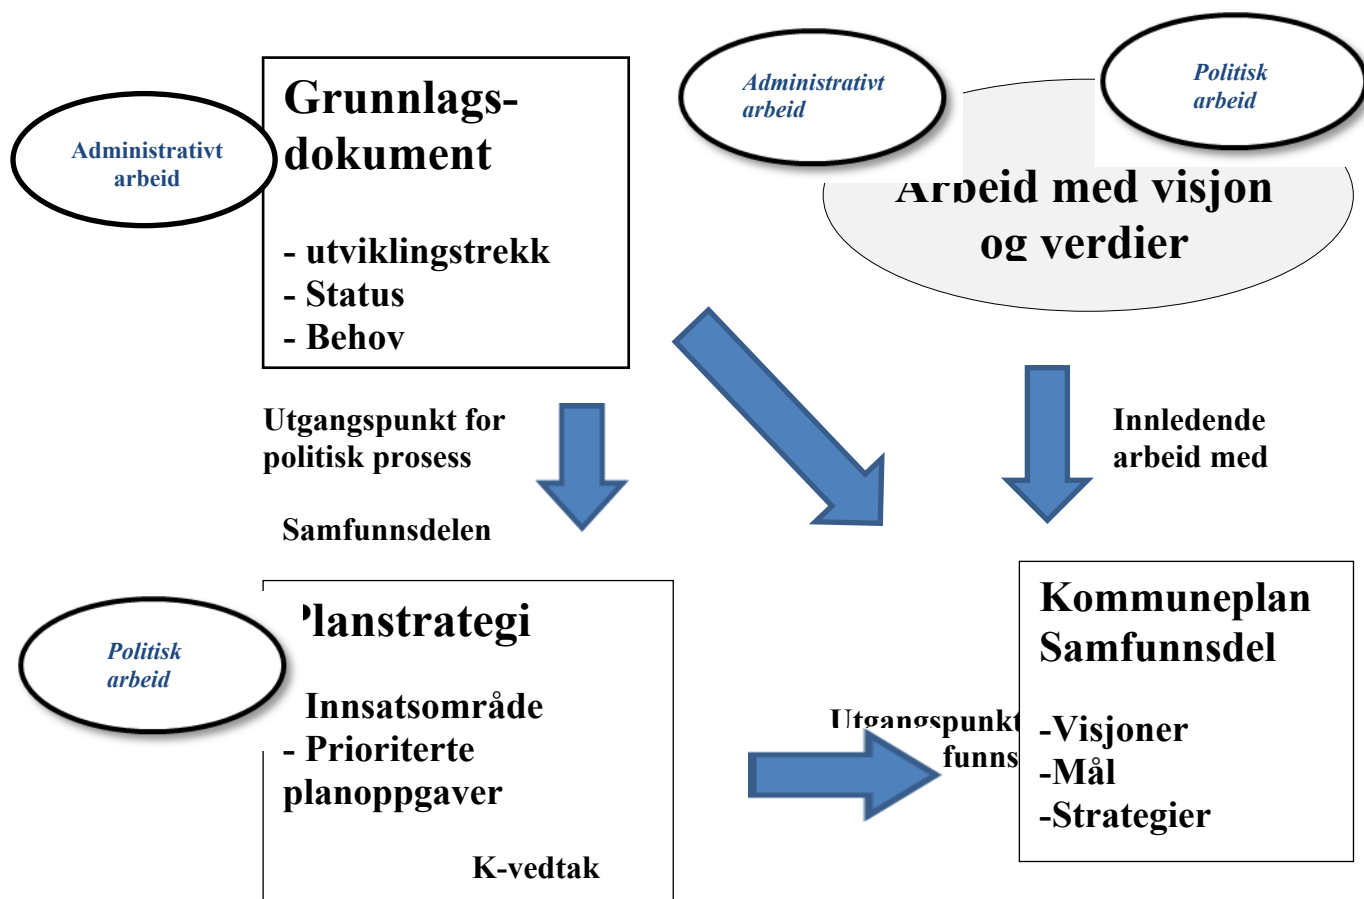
Administrativt arbeid

Grunnlags-dokument

- utviklingstrekk
- Status
- Behov

Administrativt arbeid

Politisk arbeid

Arbeid med visjon og verdier

Utgangspunkt for politisk prosess

Samfunnsdelen

Innledende arbeid med

Politisk arbeid

Planstrategi

Innsatsområde
- Prioriterte planoppgaver

K-vedtak

Utgangspunkt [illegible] funns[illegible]

Kommuneplan Samfunnsdel

-Visjoner
-Mål
-Strategier